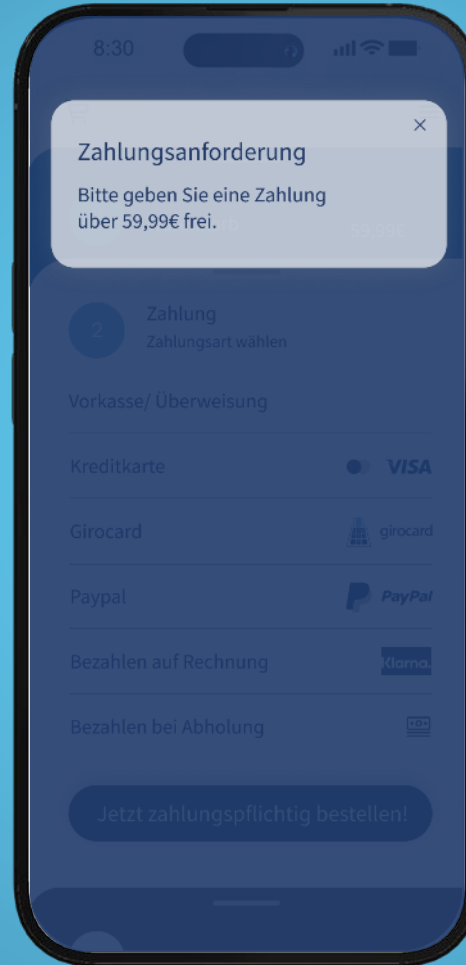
8:30

×

Zahlungsanforderung

Bitte geben Sie eine Zahlung über 59,99€ frei.

59,99€

2

Zahlung

Zahlungsart wählen

Vorkasse/ Überweisung

Kreditkarte

VISA

Girocard

girocard

Paypal

PayPal

Bezahlen auf Rechnung

Klarna.

Bezahlen bei Abholung

Jetzt zahlungspflichtig bestellen!